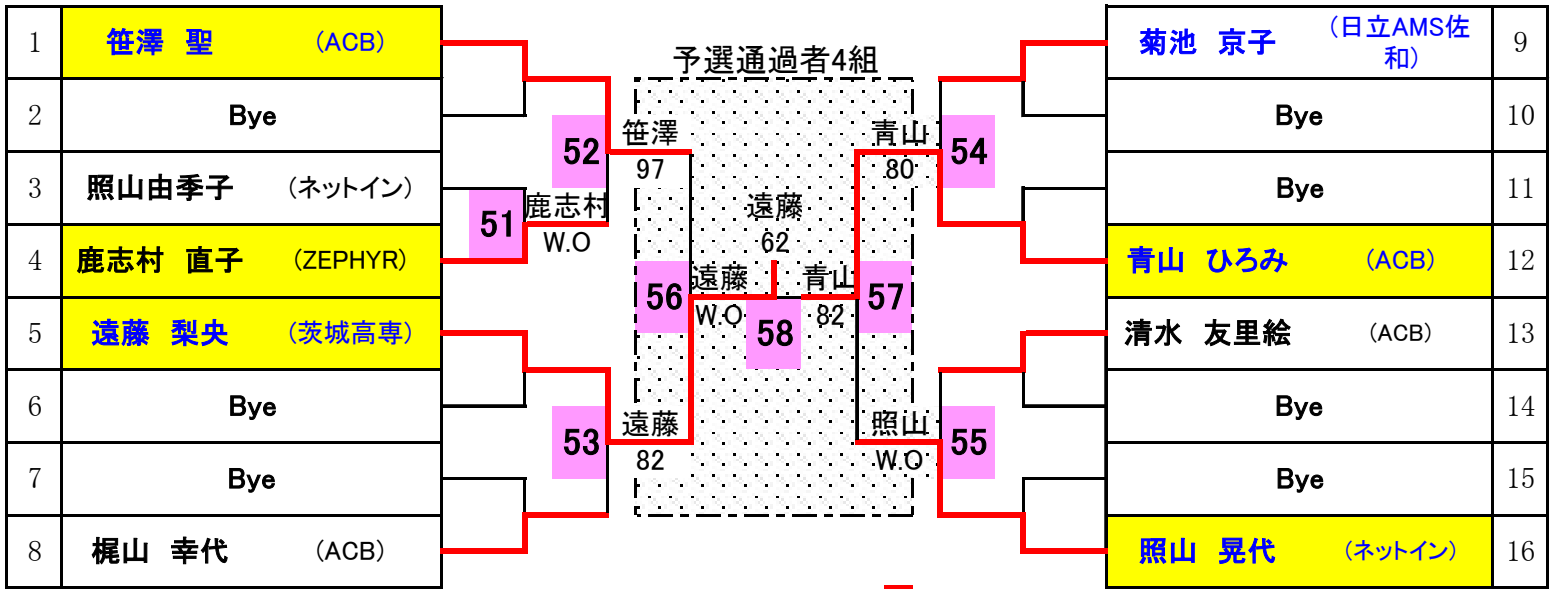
| | | |
|---|---|---|
| 1 | 笹澤　聖 | （ACB） |
| 2 | Bye | |
| 3 | 照山由季子 | （ネットイン） |
| 4 | 鹿志村　直子 | （ZEPHYR） |
| 5 | 遠藤　梨央 | （茨城高専） |
| 6 | Bye | |
| 7 | Bye | |
| 8 | 梶山　幸代 | （ACB） |

予選通過者4組

51 鹿志村 W.O
52 笹澤 97
53 遠藤 82
56 遠藤 W.O
58 遠藤 62
57 青山 82
54 青山 80
55 照山 W.O

| | | |
|---|---|---|
| 菊池　京子 | （日立AMS佐和） | 9 |
| Bye | | 10 |
| Bye | | 11 |
| 青山　ひろみ | （ACB） | 12 |
| 清水　友里絵 | （ACB） | 13 |
| Bye | | 14 |
| Bye | | 15 |
| 照山　晃代 | （ネットイン） | 16 |